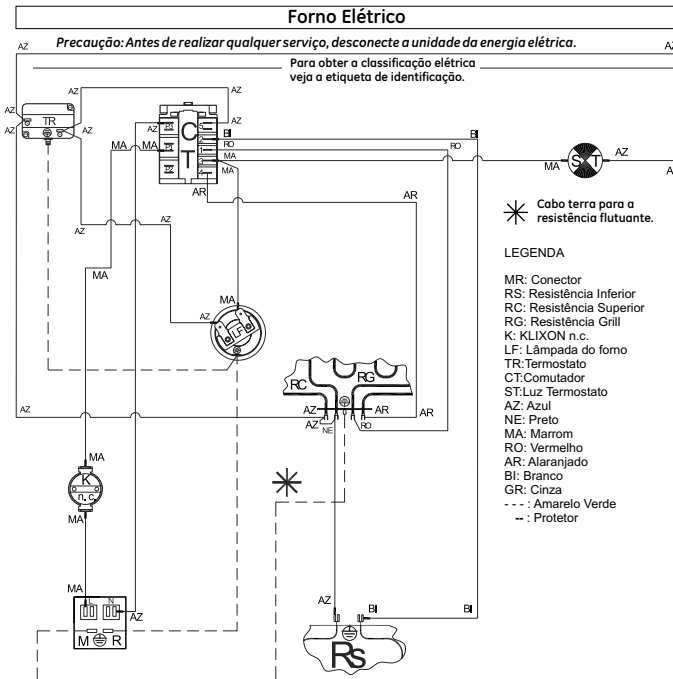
Forno Elétrico

Precaução: Antes de realizar qualquer serviço, desconecte a unidade da energia elétrica.

AZ

AZ

Para obter a classificação elétrica veja a etiqueta de identificação.

AZ

AZ

TR

AZ

AZ

CT

BI

BI

MA

MA

RO

RO

MA

MA

MA

ST

AZ

AZ

AR

AR

Cabo terra para a resistência flutuante.

AZ

AZ

LEGENDA

MA

MR: Conector
RS: Resistência Inferior
RC: Resistência Superior
RG: Resistência Grill
K: KLIXON n.c.
LF: Lâmpada do forno
TR:Termostato
CT:Comutador
ST:Luz Termostato
AZ: Azul
NE: Preto
MA: Marrom
RO: Vermelho
AR: Alaranjado
BI: Branco
GR: Cinza
- - - : Amarelo Verde
-- : Protetor

MA

AZ

LF

RC

RG

AZ

AZ

AR

AR

AZ

NE

RO

MA

K

n. c

MA

MA

N

AZ

M

R

AZ

BI

BI

Rs